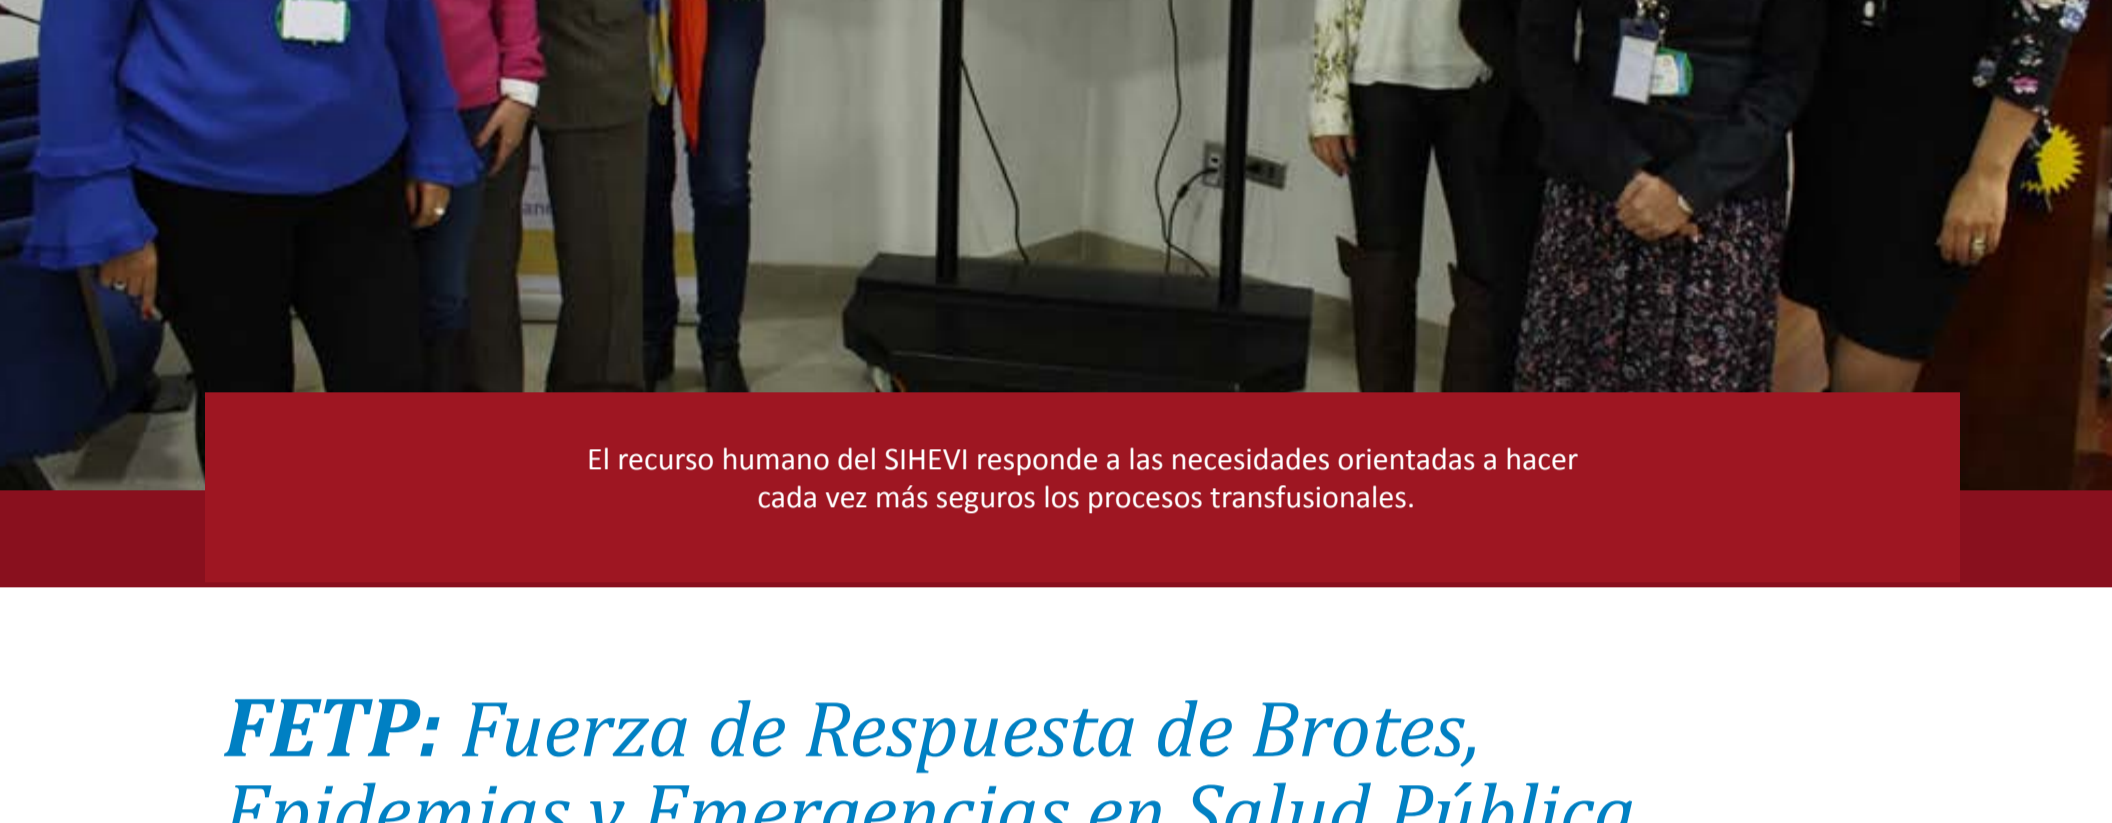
El recurso humano del SIHEVI responde a las necesidades orientadas a hacer cada vez más seguros los procesos transfusionales.

FETP: Fuerza de Respuesta de Brotes, Epidemias y Emergencias en Salud Pública